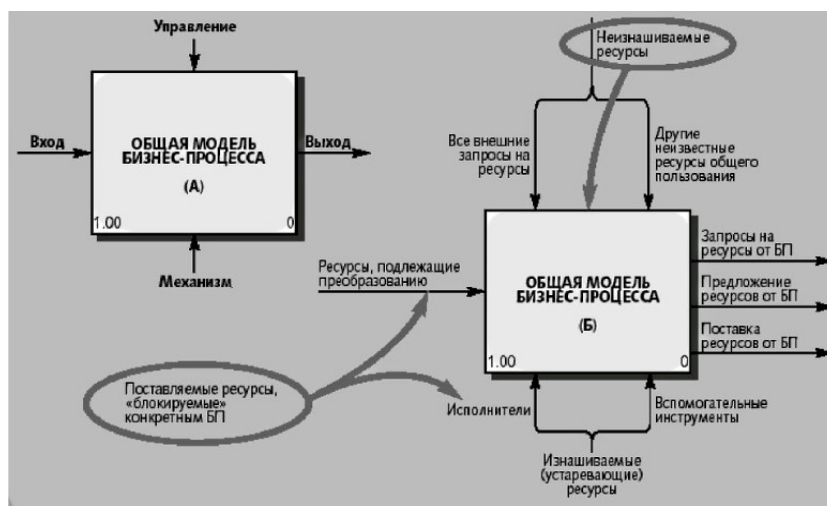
Управление

Вход

ОБЩАЯ МОДЕЛЬ БИЗНЕС-ПРОЦЕССА

(А)

Выход

1.00

0

Механизм

Неизнашиваемые ресурсы

Все внешние запросы на ресурсы

Другие неизвестные ресурсы общего пользования

Ресурсы, подлежащие преобразованию

ОБЩАЯ МОДЕЛЬ БИЗНЕС-ПРОЦЕССА

(Б)

1.00

0

Запросы на ресурсы от БП

Предложение ресурсов от БП

Поставка ресурсов от БП

Поставляемые ресурсы, «блокируемые» конкретным БП

Исполнители

Вспомогательные инструменты

Изнашиваемые (устаревающие) ресурсы